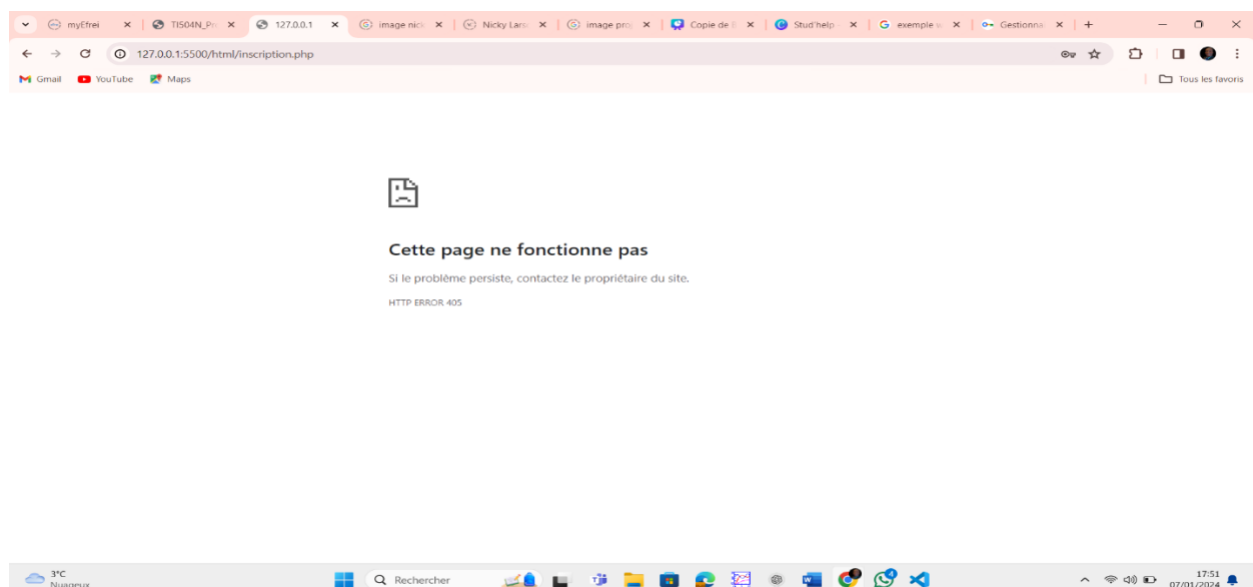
myEfrei ×
TI504N_Pr ×
127.0.0.1 ×
image nick ×
Nicky Laro ×
image proj ×
Copie de ×
Stud'help ×
exemple ×
Gestionna ×
+

127.0.0.1:5500/html/inscription.php

Gmail
YouTube
Maps
Tous les favoris

Cette page ne fonctionne pas

Si le problème persiste, contactez le propriétaire du site.

HTTP ERROR 405

3°C
Nuageux
Rechercher
17:51
07/01/2024